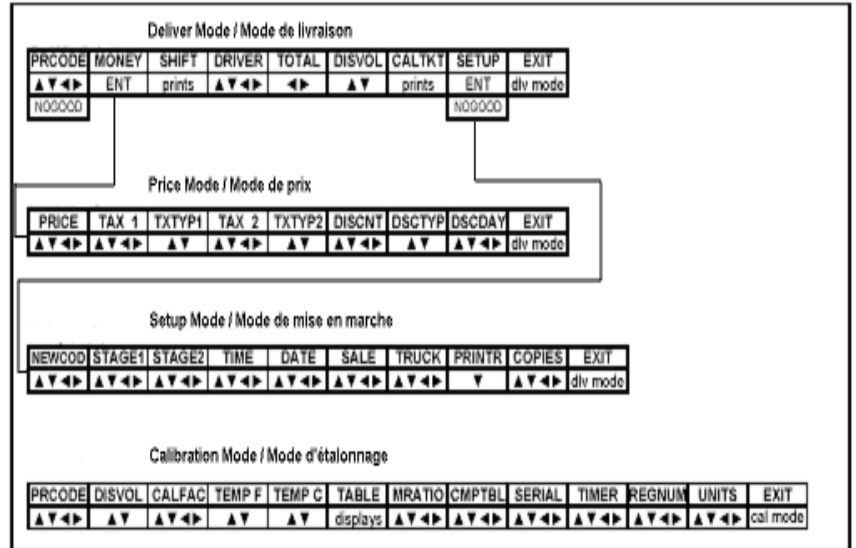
Deliver Mode / Mode de livraison

| PRCODE | MONEY | SHIFT | DRIVER | TOTAL | DISVOL | CALTKT | SETUP | EXIT |
|---|---|---|---|---|---|---|---|---|
| ▲▼◄► | ENT | prints | ▲▼◄► | ◄► | ▲▼ | prints | ENT | dlv mode |
| NOGOOD | | | | | | | NOGOOD | |

Price Mode / Mode de prix

| PRICE | TAX 1 | TXTYP1 | TAX 2 | TXTYP2 | DISCNT | DSCTYP | DSCDAY | EXIT |
|---|---|---|---|---|---|---|---|---|
| ▲▼◄► | ▲▼◄► | ▲▼ | ▲▼◄► | ▲▼ | ▲▼◄► | ▲▼ | ▲▼◄► | dlv mode |

Setup Mode / Mode de mise en marche

| NEWCOD | STAGE1 | STAGE2 | TIME | DATE | SALE | TRUCK | PRINTR | COPIES | EXIT |
|---|---|---|---|---|---|---|---|---|---|
| ▲▼◄► | ▲▼◄► | ▲▼◄► | ▲▼◄► | ▲▼◄► | ▲▼◄► | ▲▼◄► | ▼ | ▲▼◄► | dlv mode |

Calibration Mode / Mode d'étalonnage

| PRCODE | DISVOL | CALFAC | TEMP F | TEMP C | TABLE | MRATIO | CMPTBL | SERIAL | TIMER | REGNUM | UNITS | EXIT |
|---|---|---|---|---|---|---|---|---|---|---|---|---|
| ▲▼◄► | ▲▼ | ▲▼◄► | ▲▼ | ▲▼ | displays | ▲▼◄► | ▲▼◄► | ▲▼◄► | ▲▼◄► | ▲▼◄► | ▲▼◄► | cal mode |